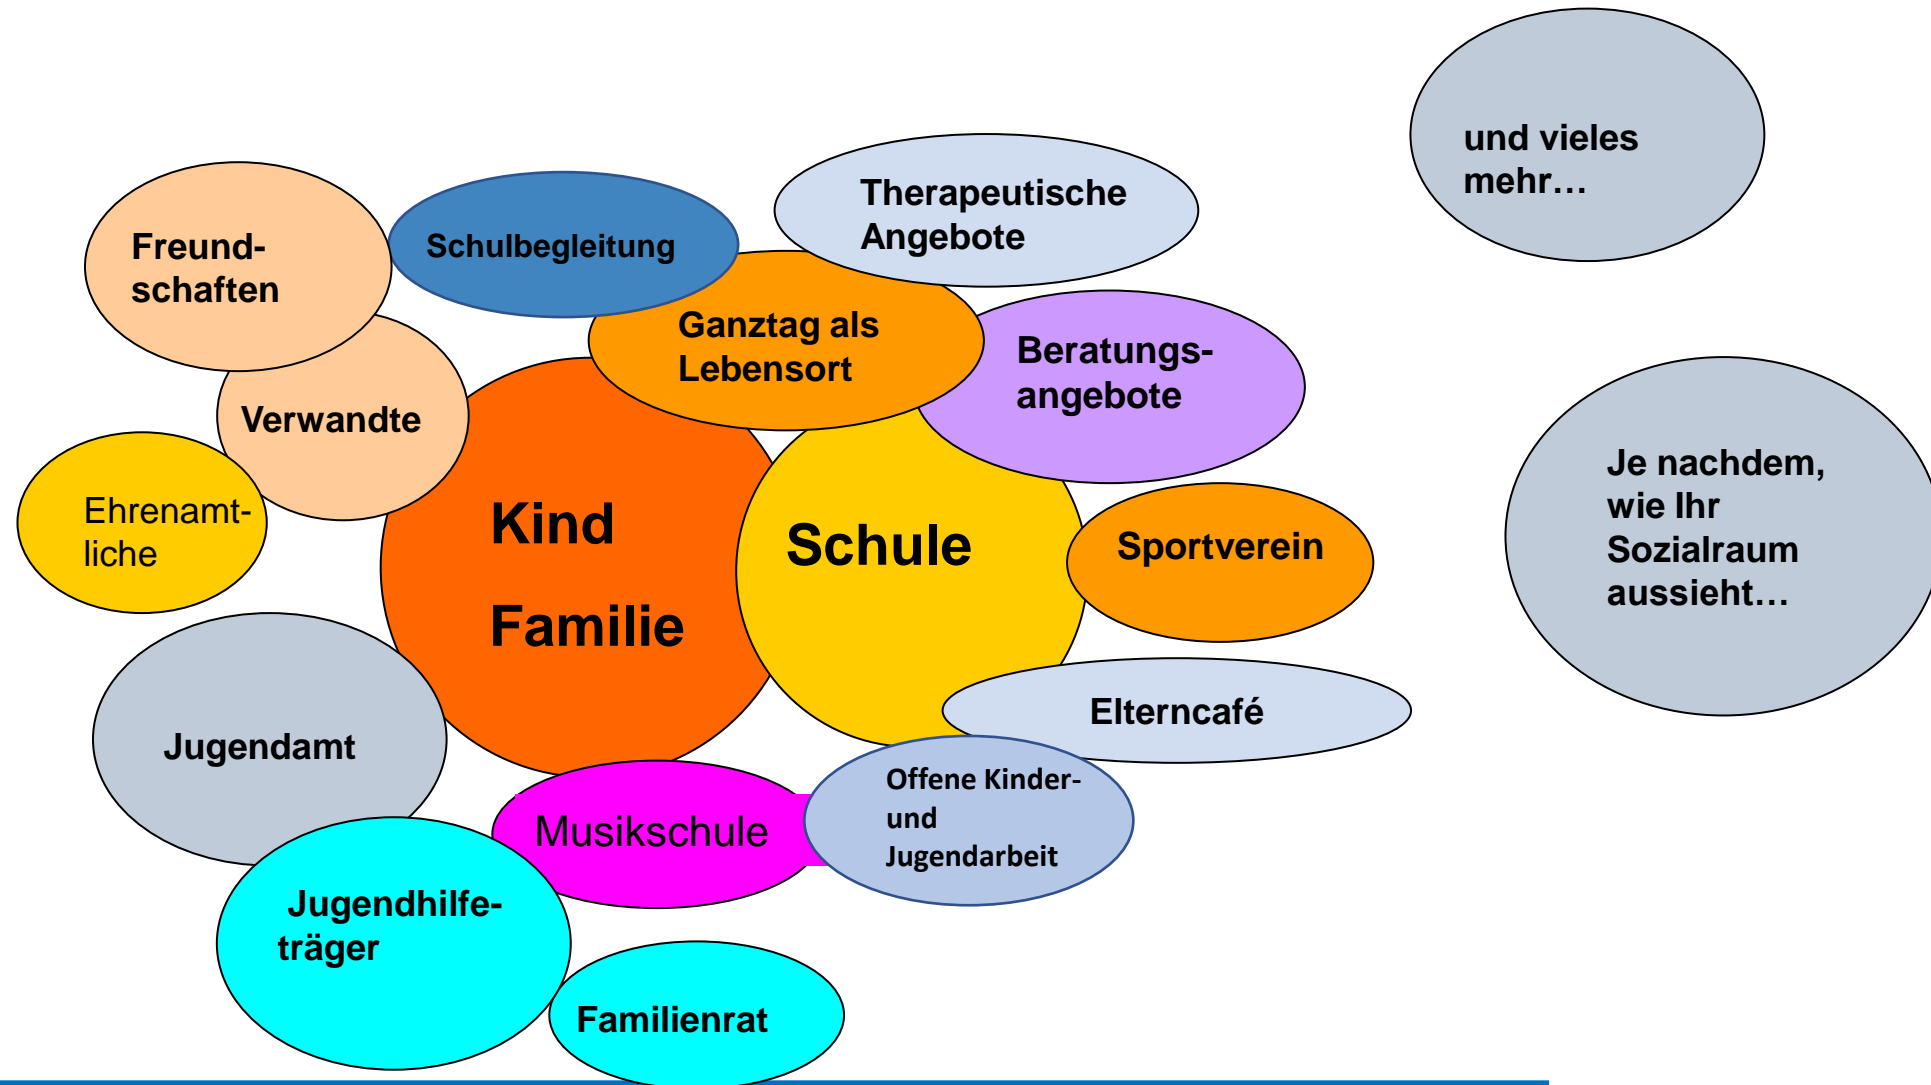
und vieles mehr…

Freundschaften

Schulbegleitung

Therapeutische Angebote

Ganztag als Lebensort

Beratungsangebote

Verwandte

Ehrenamtliche

Kind

Familie

Schule

Sportverein

Je nachdem, wie Ihr Sozialraum aussieht…

Jugendamt

Elterncafé

Offene Kinder- und Jugendarbeit

Musikschule

Jugendhilfeträger

Familienrat